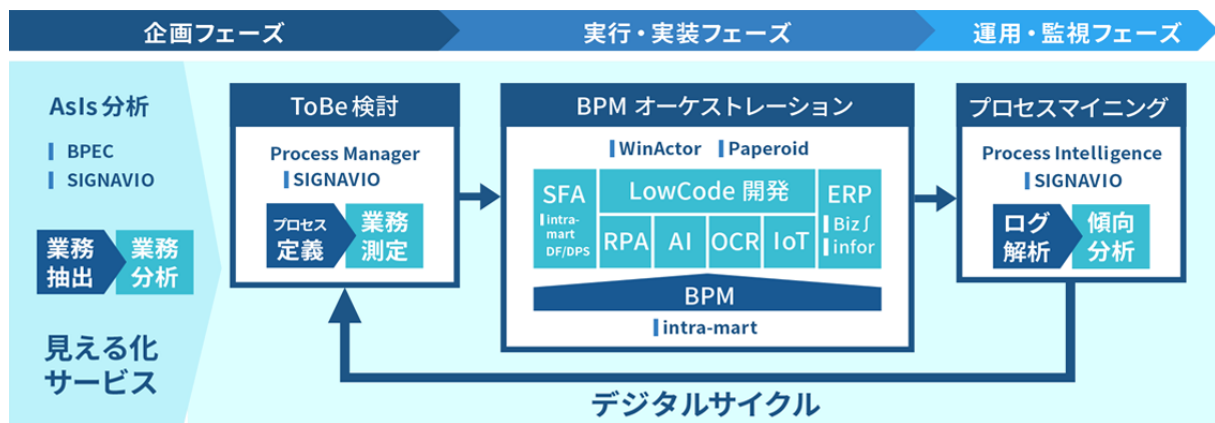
企画フェーズ

実行・実装フェーズ

運用・監視フェーズ

AsIs 分析

BPEC
SIGNAVIO

業務抽出

業務分析

見える化サービス

ToBe 検討

Process Manager
SIGNAVIO

プロセス定義

業務測定

BPM オーケストレーション

WinActor
Paperoid

SFA

intra-mart DF/DPS

LowCode 開発

RPA
AI
OCR
IoT

ERP

Biz∫
infor

BPM

intra-mart

プロセスマイニング

Process Intelligence
SIGNAVIO

ログ解析

傾向分析

デジタルサイクル